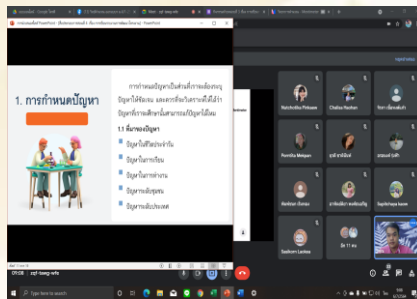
1. การกำหนดปัญหา

การกำหนดปัญหาเป็นส่วนที่การมองระบุปัญหาให้ชัดเจน และตระหนักถึงความสำคัญที่ได้ว่าปัญหาที่เราจะศึกษาจึงสามารถแก้ปัญหาได้จริง

1.1 ที่มาของปัญหา

ปัญหาในชีวิตประจำวัน

ปัญหาในการเรียน

ปัญหาในการทำงาน

ปัญหาของชุมชน

ปัญหาระดับประเทศ

Natchutha Philaaw

Chalisa Ruchan

Pornthia Metapan

Keslinan Ubonsa

Nopnimaya kaow

Sasiharn Lartsa

สุ้น 11 คน

09:08 | zqf-bwrg-wfa